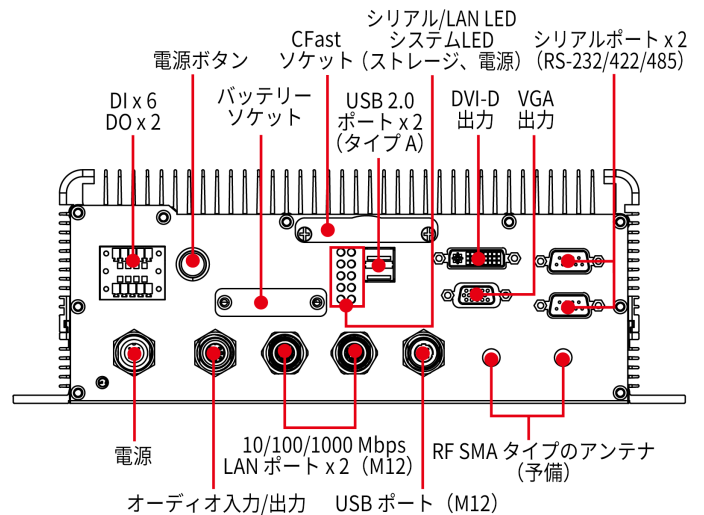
シリアル/LAN LED
システムLED
（ストレージ、電源）

シリアルポート x 2
（RS-232/422/485）

CFast
ソケット

電源ボタン

DI x 6
DO x 2

バッテリー
ソケット

USB 2.0
ポート x 2
（タイプ A）

DVI-D
出力

VGA
出力

電源

10/100/1000 Mbps
LAN ポート x 2（M12）

RF SMA タイプのアンテナ
（予備）

オーディオ入力/出力

USB ポート（M12）